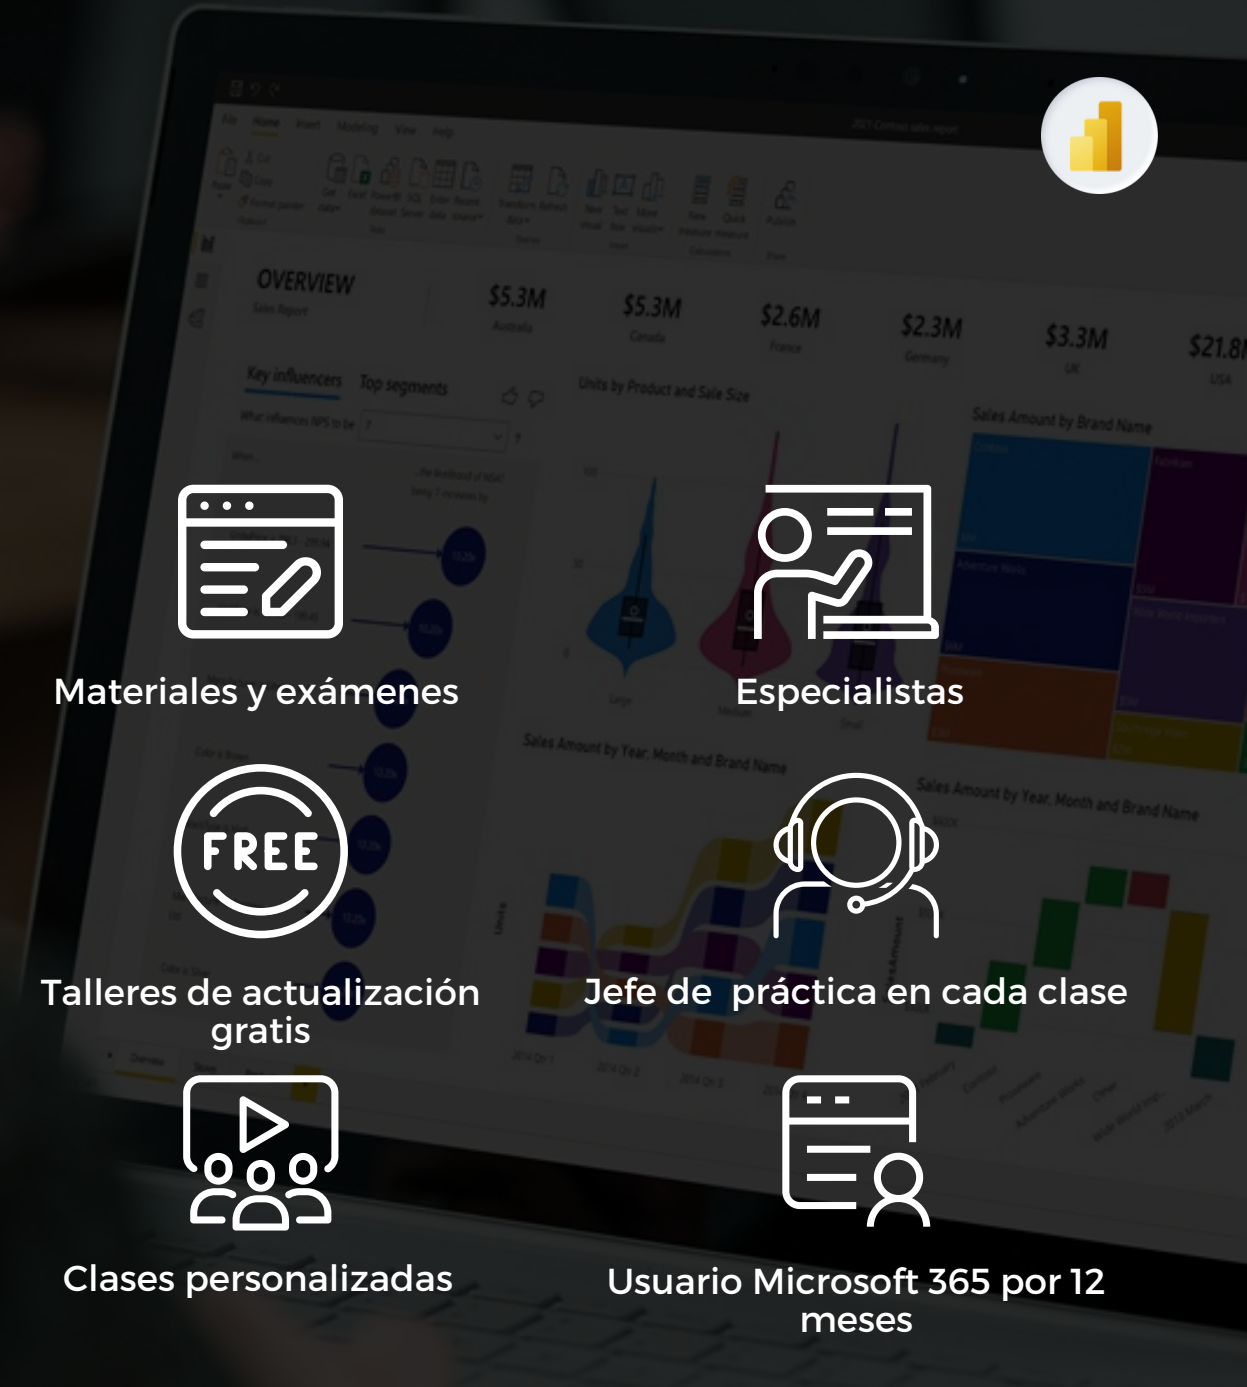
OVERVIEW

$5.3M
Australia

$5.3M
Canada

$2.6M
France

$2.3M
Germany

$3.3M
UK

$21.8
USA

Key influencers Top segments

Units by Product and Sale Size

Sales Amount by Brand Name

Sales Amount by Year, Month and Brand Name

Sales Amount by Year, Month and Brand Name

FREE

Materiales y exámenes

Especialistas

Talleres de actualización gratis

Jefe de práctica en cada clase

Clases personalizadas

Usuario Microsoft 365 por 12 meses